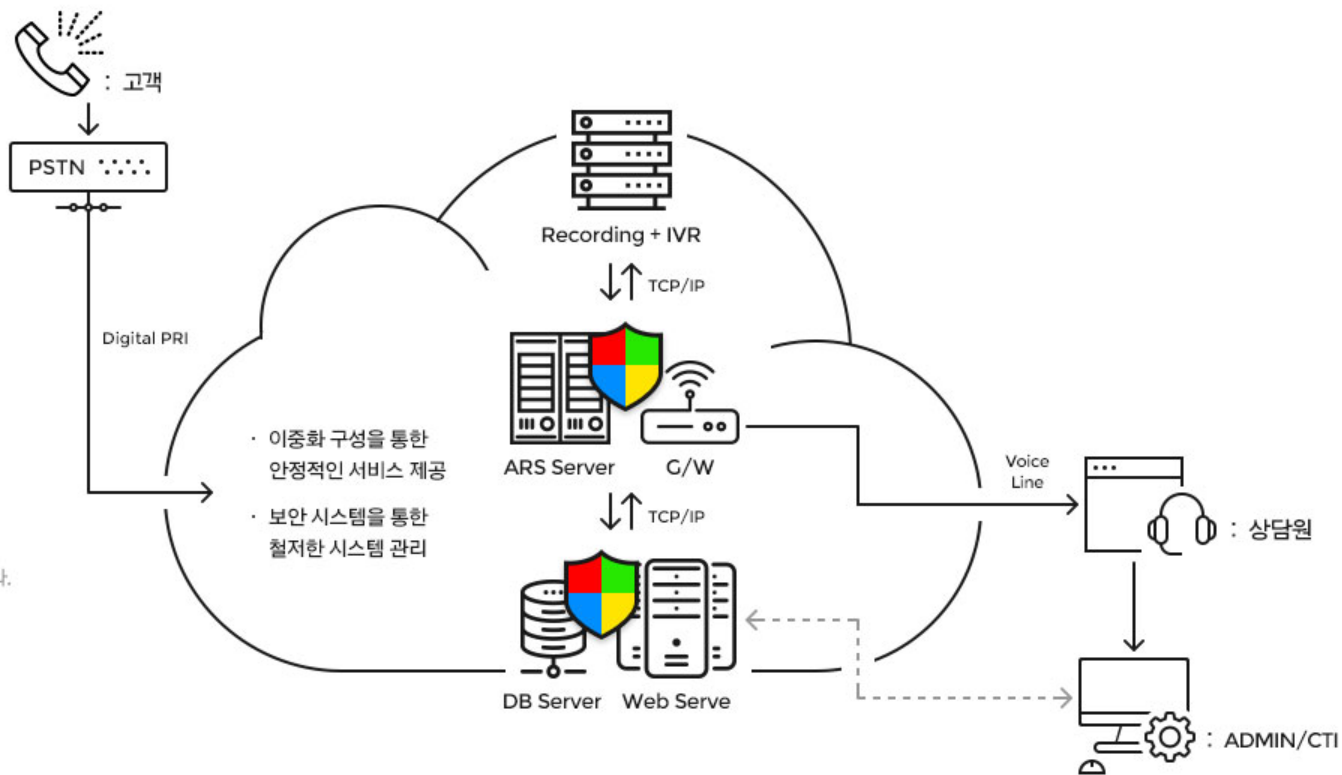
: 고객

PSTN

Digital PRI

Recording + IVR

TCP/IP

ARS Server

G/W

TCP/IP

· 이중화 구성을 통한 안정적인 서비스 제공

· 보안 시스템을 통한 철저한 시스템 관리

DB Server

Web Serve

Voice Line

: 상담원

: ADMIN/CTI